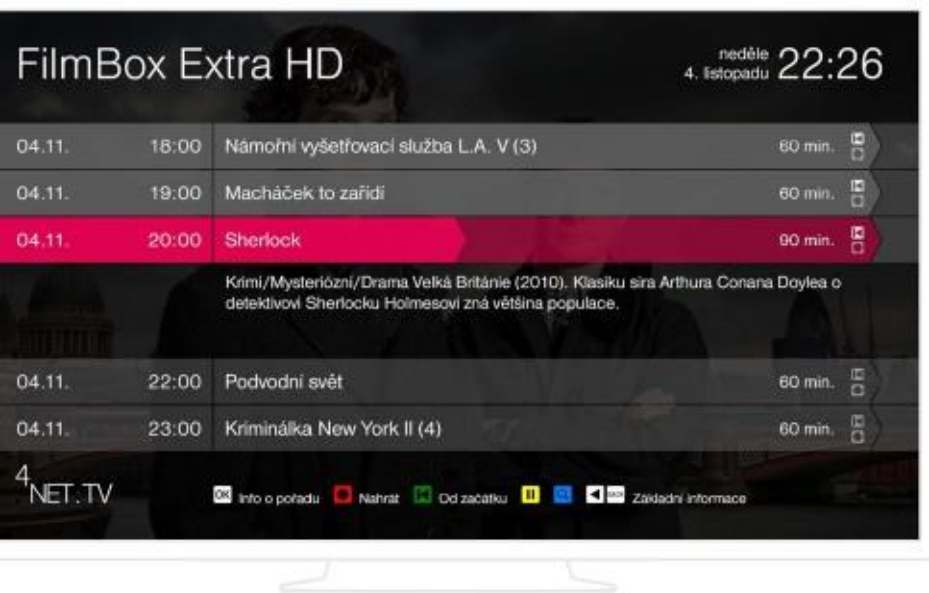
FilmBox Extra HD

neděle 4. listopadu 22:26

04.11. 18:00 Námořní vyšetřovací služba L.A. V (3) 60 min.

04.11. 19:00 Macháček to zařídí 60 min.

04.11. 20:00 Sherlock 90 min.

Krimi/Mysteriózní/Drama Velká Británie (2010). Klasiku sira Arthura Conana Doylea o detektivovi Sherlocku Holmesovi zná většina populace.

04.11. 22:00 Podvodní svět 60 min.

04.11. 23:00 Kriminálka New York II (4) 60 min.

4NET.TV

OK Info o pořadu Nahrát Od začátku II BACK Základní informace